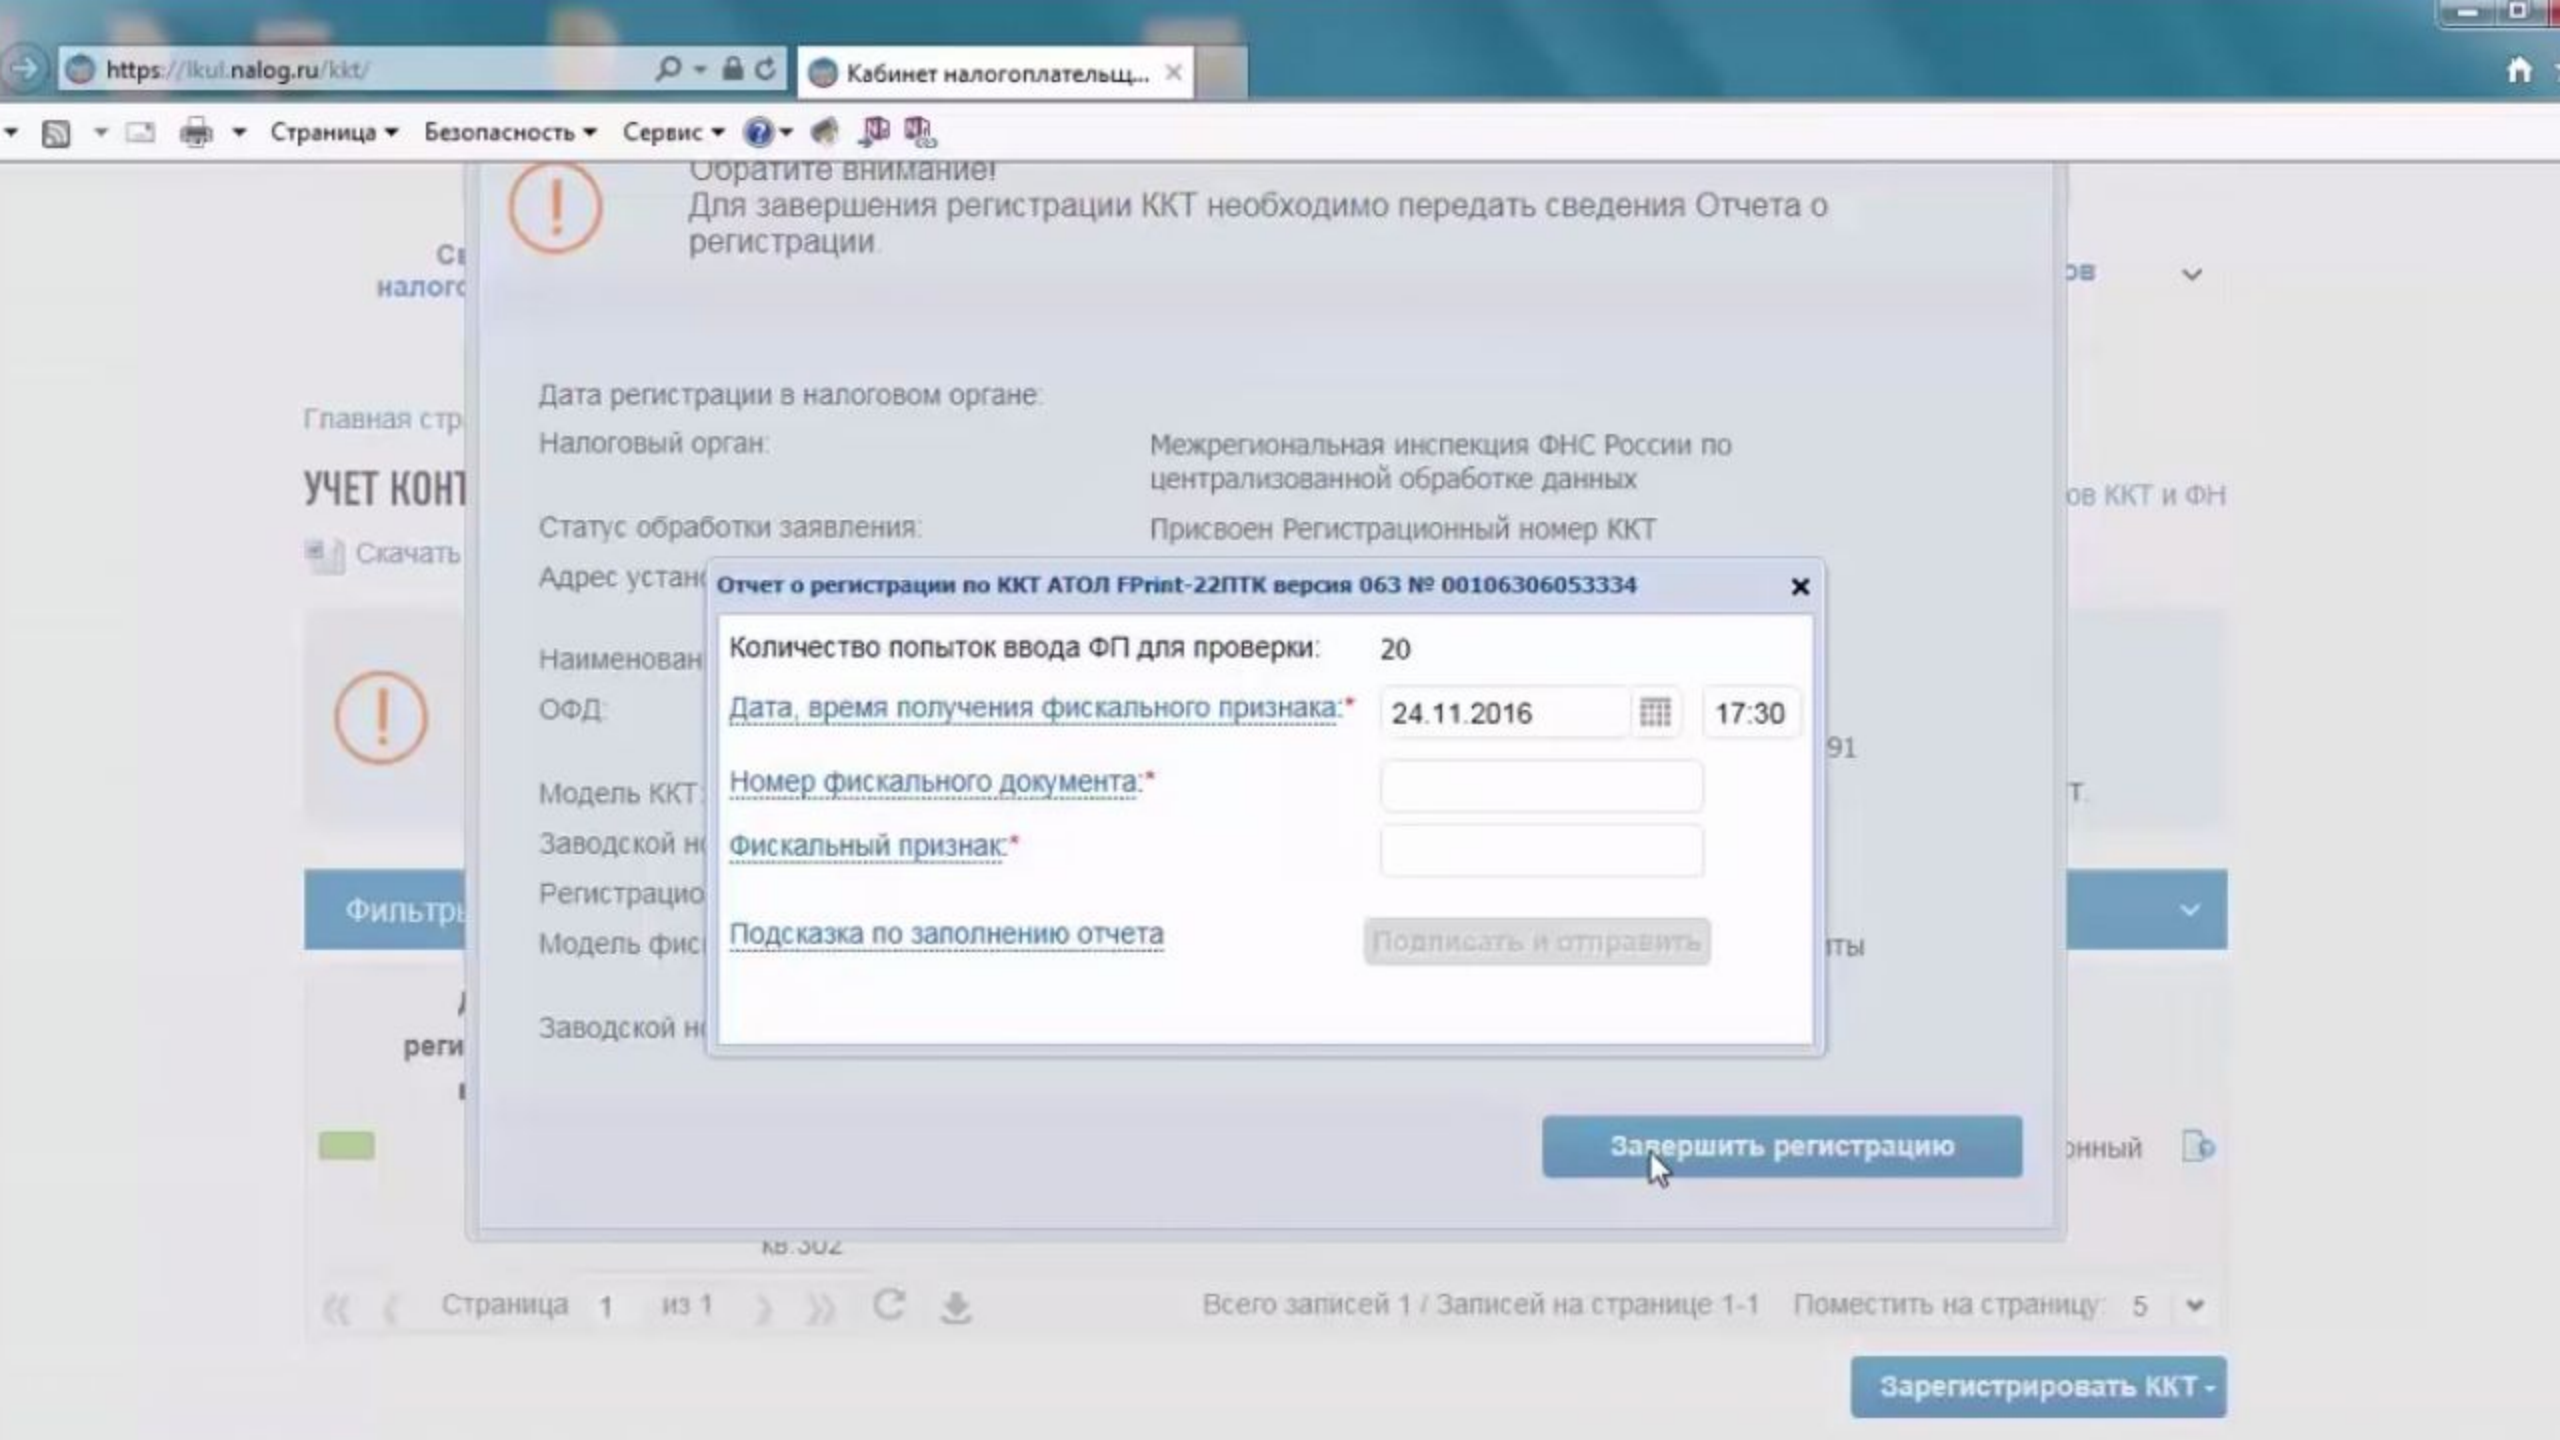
https://lkul.nalog.ru/kkt/

Кабинет налогоплательщ...

Страница ▾ Безопасность ▾ Сервис ▾

Обратите внимание!
Для завершения регистрации ККТ необходимо передать сведения Отчета о регистрации

Сі
налог

Главная стр

УЧЕТ КОНТ

Скачать

Фильтр

реги

Дата регистрации в налоговом органе:

Налоговый орган: Межрегиональная инспекция ФНС России по централизованной обработке данных

Статус обработки заявления: Присвоен Регистрационный номер ККТ

Адрес устан

Наименован

ОФД:

Модель ККТ:

Заводской н

Регистрацио

Модель фис

Заводской н

ов

ов ККТ и ФН

91

т.

ты

онный

Отчет о регистрации по ККТ АТОЛ FPrint-22ПТК версия 063 № 00106306053334

Количество попыток ввода ФП для проверки: 20

Дата, время получения фискального признака:* 24.11.2016 17:30

Номер фискального документа:*

Фискальный признак:*

Подсказка по заполнению отчета

Подписать и отправить

Завершить регистрацию

кв.302

Страница 1 из 1

Всего записей 1 / Записей на странице 1-1 Поместить на страницу: 5

Зарегистрировать ККТ ▾